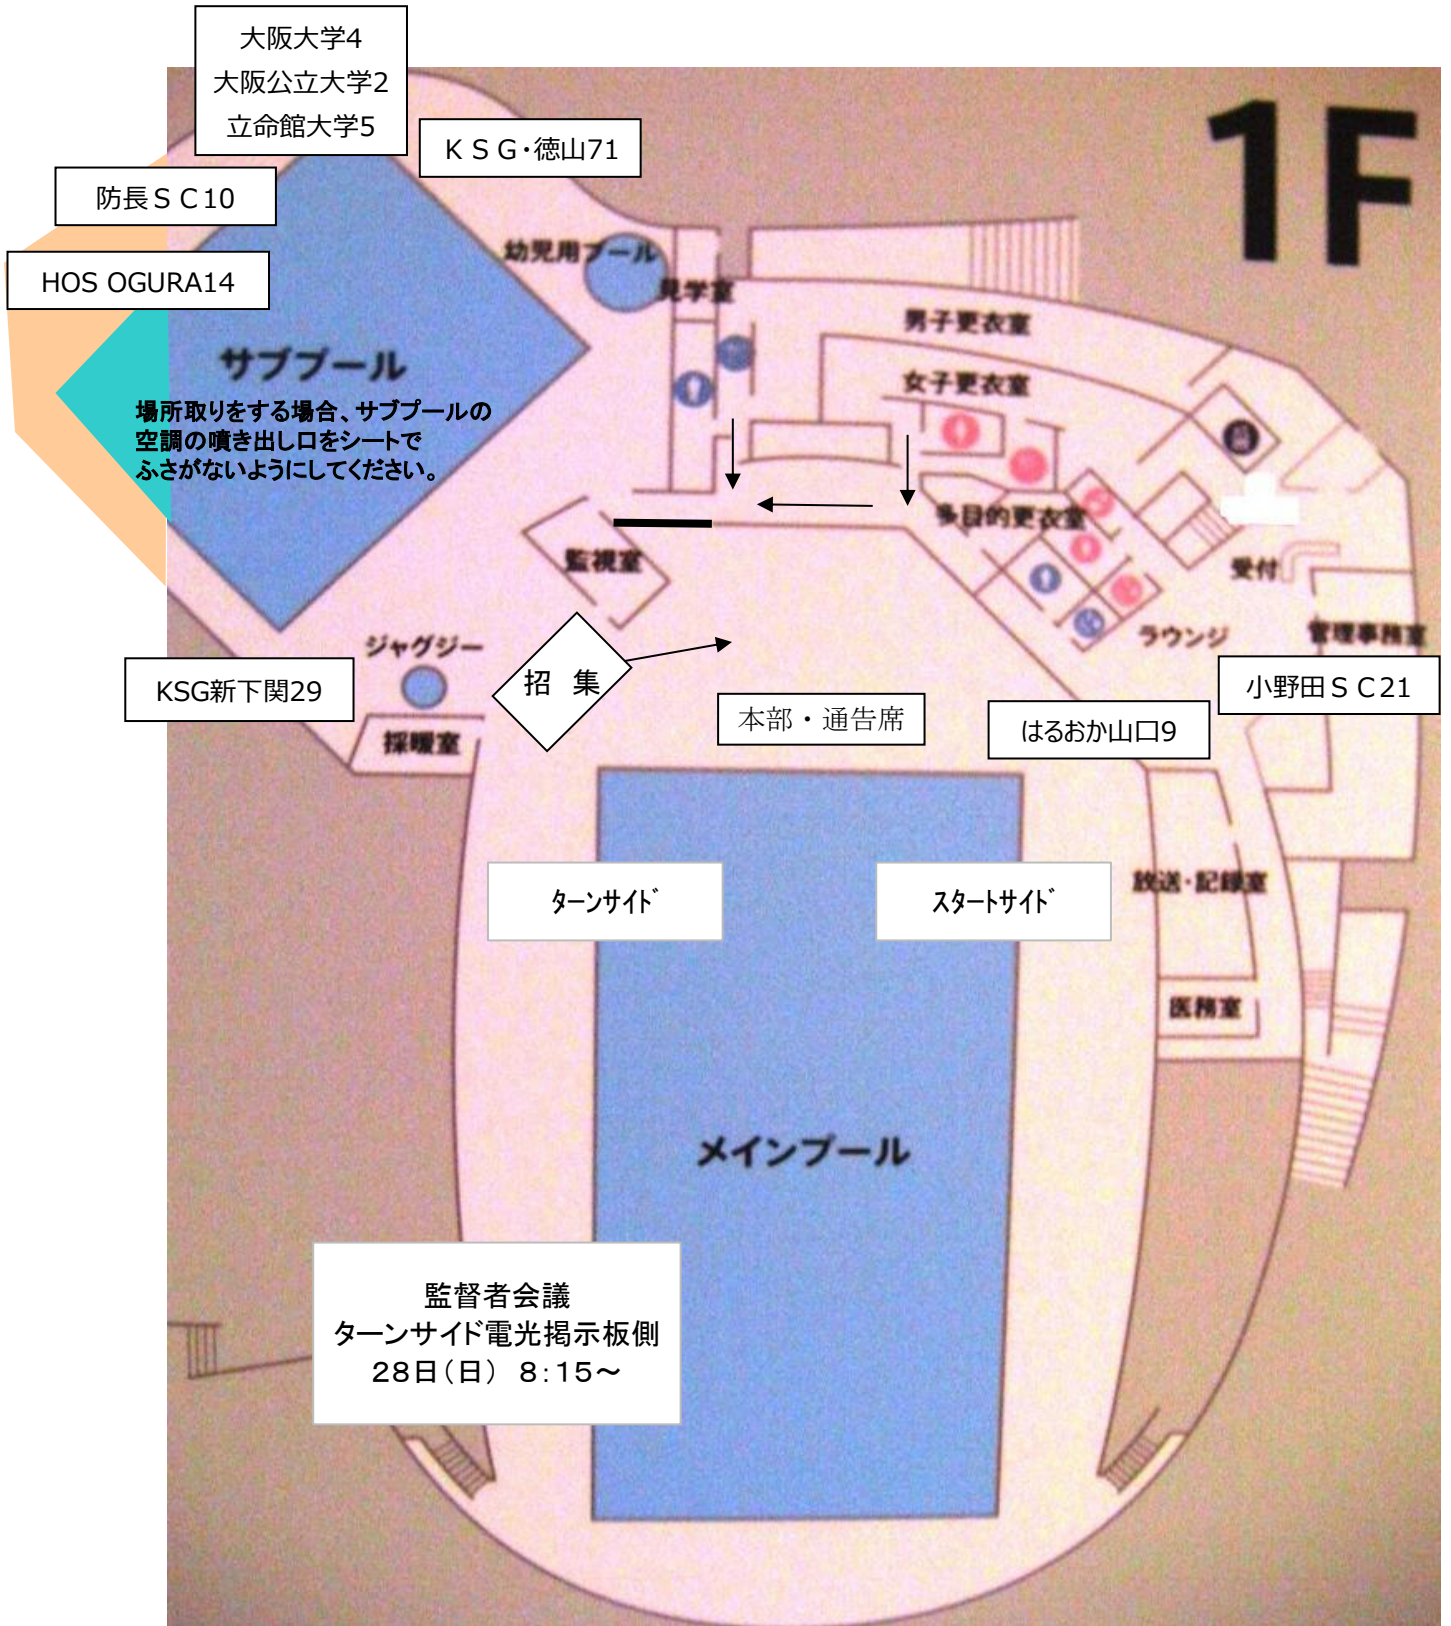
大阪大学4
大阪公立大学2
立命館大学5

ＫＳＧ・徳山71

1F

防長ＳＣ10

HOS OGURA14

幼児用プール

見学室

男子更衣室

女子更衣室

サブプール

場所取りをする場合、サブプールの空調の噴き出し口をシートでふさがないようにしてください。

多目的更衣室

監視室

受付

ラウンジ

管理事務室

ジャグジー

招　集

KSG新下関29

本部・通告席

はるおか山口9

小野田ＳＣ21

採暖室

ターンサイド

スタートサイド

放送・記録室

医務室

メインプール

監督者会議
ターンサイド電光掲示板側
28日（日）　8：15～